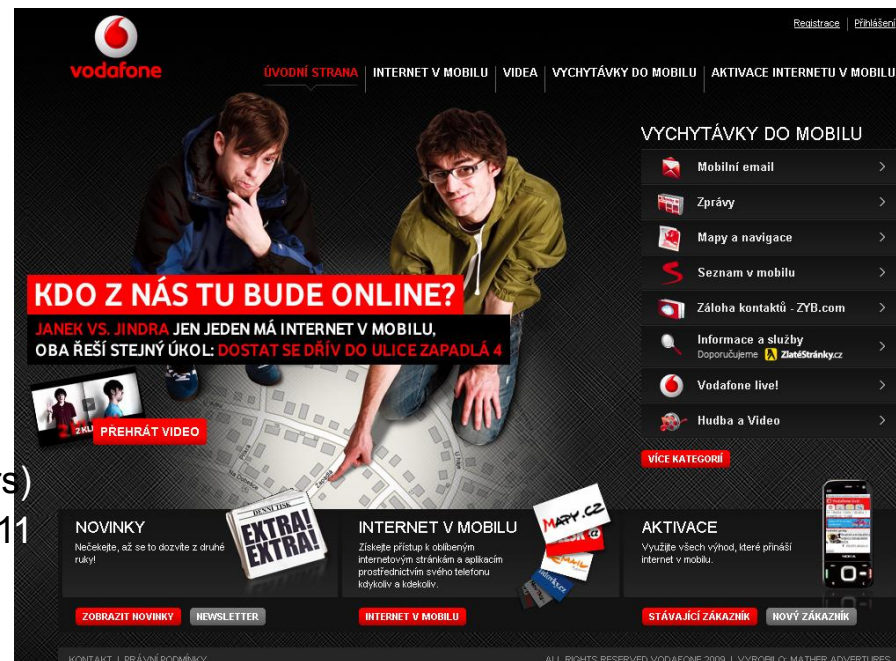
Registrace | Přihlášení

vodafone

ÚVODNÍ STRANA | INTERNET V MOBILU | VIDEA | VYCHYTÁVKY DO MOBILU | AKTIVACE INTERNETU V MOBILU

VYCHYTÁVKY DO MOBILU

Mobilní email

Zprávy

Mapy a navigace

Seznam v mobilu

Záloha kontaktů - ZYB.com

Informace a služby
Doporučujeme ZlatéStránky.cz

Vodafone live!

Hudba a Video

VÍCE KATEGORIÍ

KDO Z NÁS TU BUDE ONLINE?

JANEK VS. JINDRA JEN JEDEN MÁ INTERNET V MOBILU, OBA ŘEŠÍ STEJNÝ ÚKOL: DOSTAT SE DŘÍV DO ULICE ZAPADLÁ 4

PŘEHRÁT VIDEO

rs)

11

NOVINKY
Nečekejte, až se to dozvíte z druhé ruky!

DENNÍ TISK
EXTRA! EXTRA!

ZOBRAZIT NOVINKY | NEWSLETTER

INTERNET V MOBILU
Získejte přístup k oblíbeným internetovým stránkám a aplikacím prostřednictvím svého telefonu kdykoliv a kdekoliv.

MAPY.CZ

INTERNET V MOBILU

AKTIVACE
Využijte všech výhod, které přináší internet v mobilu.

STÁVAJÍCÍ ZÁKAZNÍK | NOVÝ ZÁKAZNÍK

KONTAKT | PRÁVNÍ PODMÍNKY

ALL RIGHTS RESERVED VODAFONE 2009 | VYROBILO: MATHER ADVENTURES